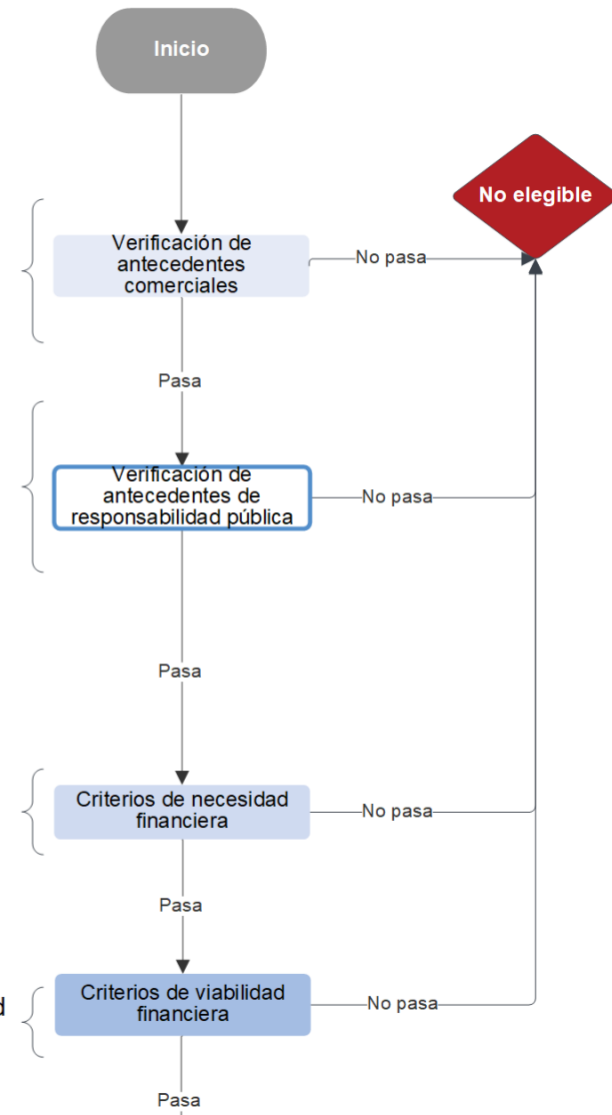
Inicio

No elegible

Verificación de antecedentes comerciales

No pasa

Pasa

Verificación de antecedentes de responsabilidad pública

No pasa

Pasa

Criterios de necesidad financiera

No pasa

Pasa

d

Criterios de viabilidad financiera

No pasa

Pasa